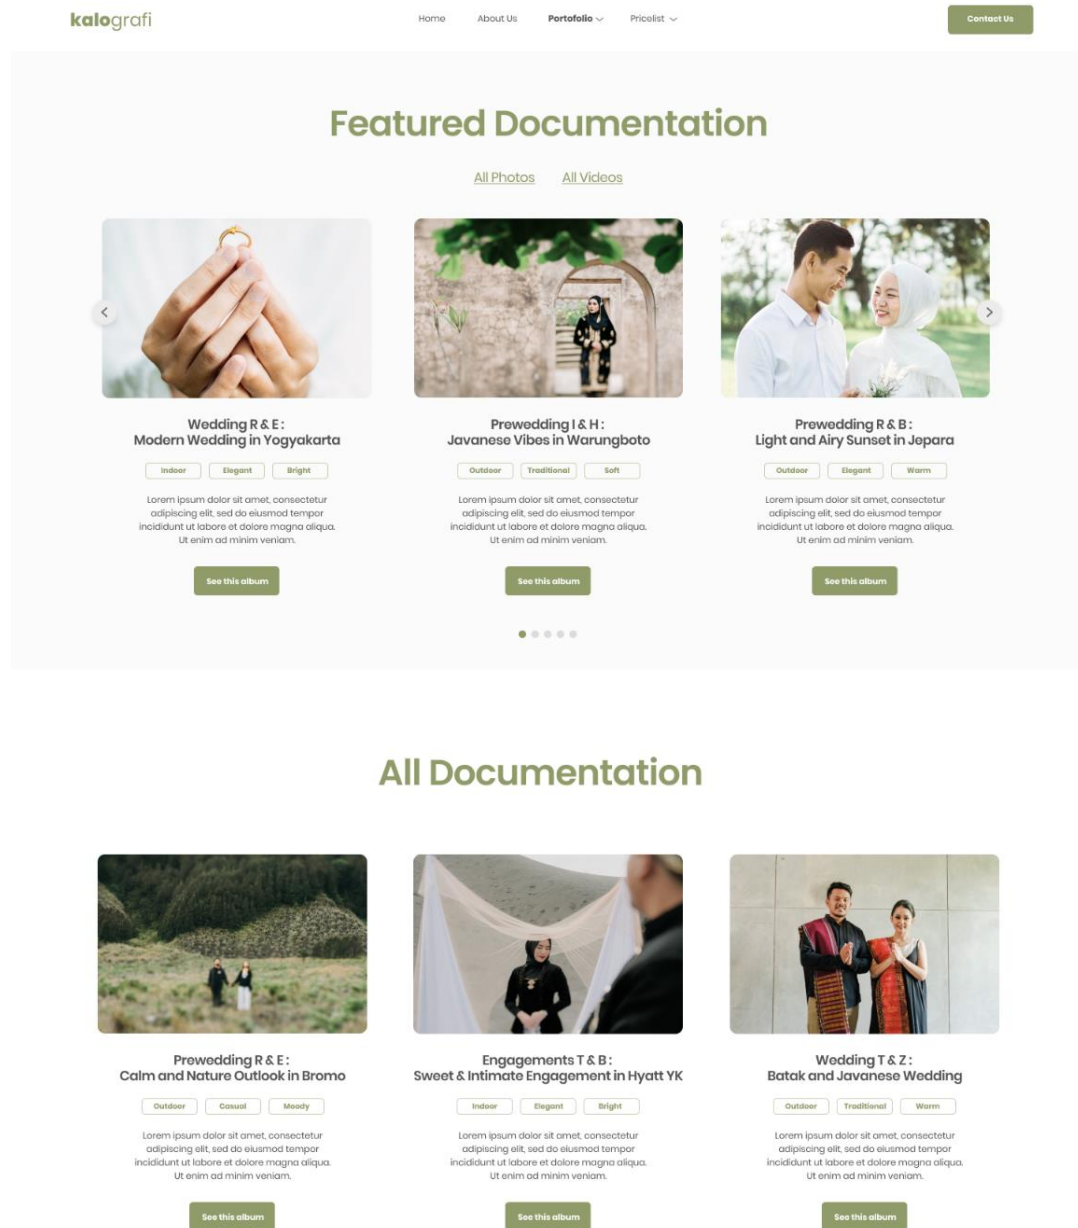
kalografi

Home About Us Portofolio Pricelist

Contact Us

Featured Documentation

All Photos All Videos

Wedding R & E : Modern Wedding in Yogyakarta

Indoor Elegant Bright

Lorem ipsum dolor sit amet, consectetur adipiscing elit, sed do eiusmod tempor incididunt ut labore et dolore magna aliqua. Ut enim ad minim veniam.

See this album

Prewedding I & H : Javanese Vibes in Warungboto

Outdoor Traditional Soft

Lorem ipsum dolor sit amet, consectetur adipiscing elit, sed do eiusmod tempor incididunt ut labore et dolore magna aliqua. Ut enim ad minim veniam.

See this album

Prewedding R & B : Light and Airy Sunset in Jepara

Outdoor Elegant Warm

Lorem ipsum dolor sit amet, consectetur adipiscing elit, sed do eiusmod tempor incididunt ut labore et dolore magna aliqua. Ut enim ad minim veniam.

See this album

All Documentation

Prewedding R & E : Calm and Nature Outlook in Bromo

Outdoor Casual Moody

Lorem ipsum dolor sit amet, consectetur adipiscing elit, sed do eiusmod tempor incididunt ut labore et dolore magna aliqua. Ut enim ad minim veniam.

See this album

Engagements T & B : Sweet & Intimate Engagement in Hyatt YK

Indoor Elegant Bright

Lorem ipsum dolor sit amet, consectetur adipiscing elit, sed do eiusmod tempor incididunt ut labore et dolore magna aliqua. Ut enim ad minim veniam.

See this album

Wedding T & Z : Batak and Javanese Wedding

Outdoor Traditional Warm

Lorem ipsum dolor sit amet, consectetur adipiscing elit, sed do eiusmod tempor incididunt ut labore et dolore magna aliqua. Ut enim ad minim veniam.

See this album